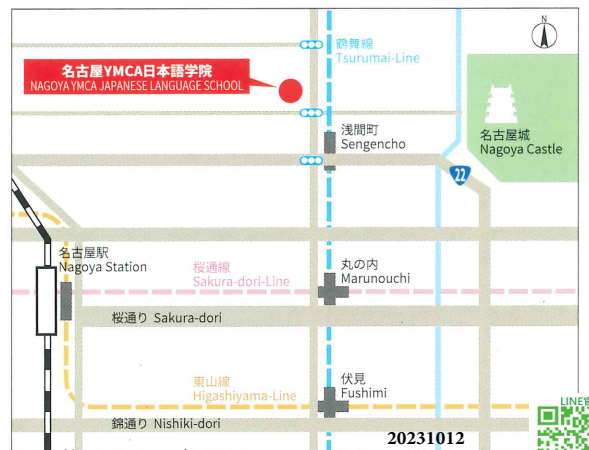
N

名古屋YMCA日本語学院
NAGOYA YMCA JAPANESE LANGUAGE SCHOOL

鶴舞線
Tsurumai-Line

浅間町
Sengencho

名古屋城
Nagoya Castle

22

名古屋駅
Nagoya Station

桜通線
Sakura-dori-Line

丸の内
Marunouchi

桜通り Sakura-dori

東山線
Higashiyama-Line

伏見
Fushimi

錦通り Nishiki-dori

20231012

LINE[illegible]